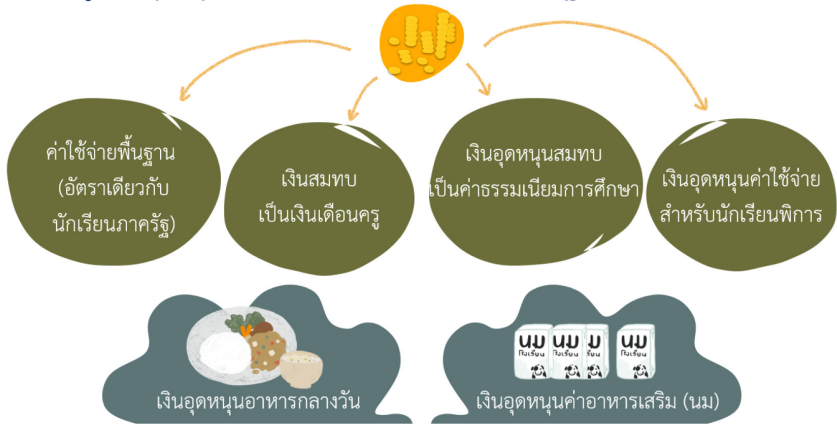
ค่าใช้จ่ายพื้นฐาน (อัตราเดียวกับนักเรียนภาครัฐ)

เงินสมทบเป็นเงินเดือนครู

เงินอุดหนุนสมทบเป็นค่าธรรมเนียมการศึกษา

เงินอุดหนุนค่าใช้จ่ายสำหรับนักเรียนพิการ

นม นักเรียน

นม นักเรียน

นม นักเรียน

นม นักเรียน

เงินอุดหนุนอาหารกลางวัน

เงินอุดหนุนค่าอาหารเสริม (นม)